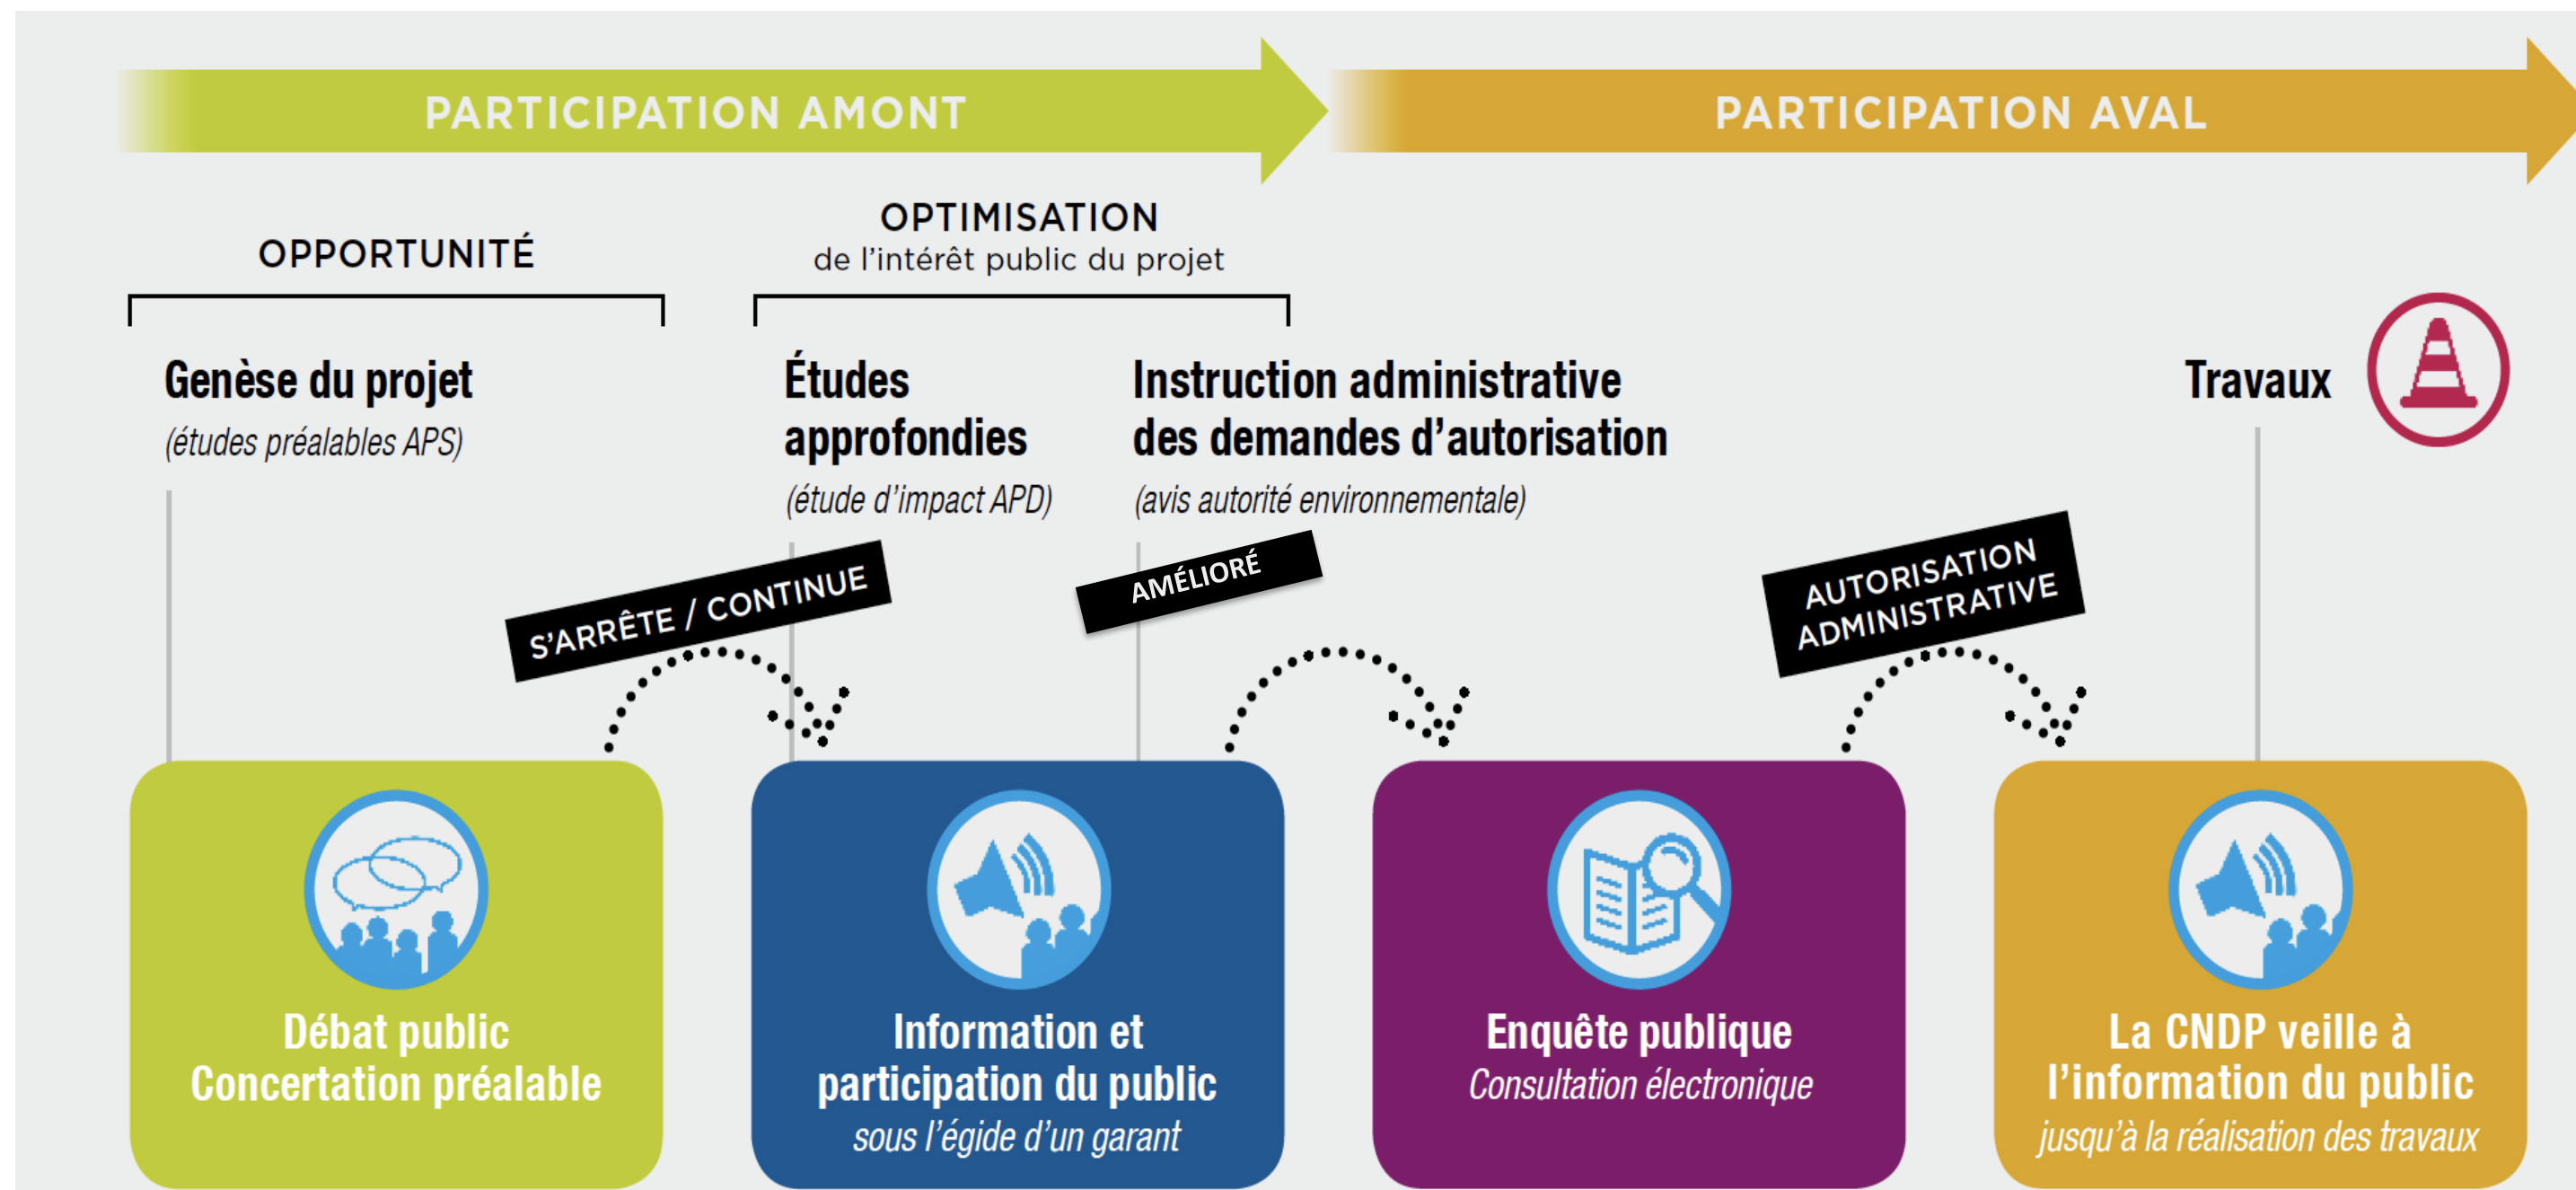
PARTICIPATION AMONT

PARTICIPATION AVAL

OPPORTUNITÉ

OPTIMISATION
de l'intérêt public du projet

Genèse du projet
(études préalables APS)

Études approfondies
(étude d'impact APD)

Instruction administrative des demandes d'autorisation
(avis autorité environnementale)

Travaux

S'ARRÊTE / CONTINUE

AMÉLIORÉ

AUTORISATION ADMINISTRATIVE

Débat public
Concertation préalable

Information et participation du public
sous l'égide d'un garant

Enquête publique
Consultation électronique

La CNDP veille à l'information du public
jusqu'à la réalisation des travaux